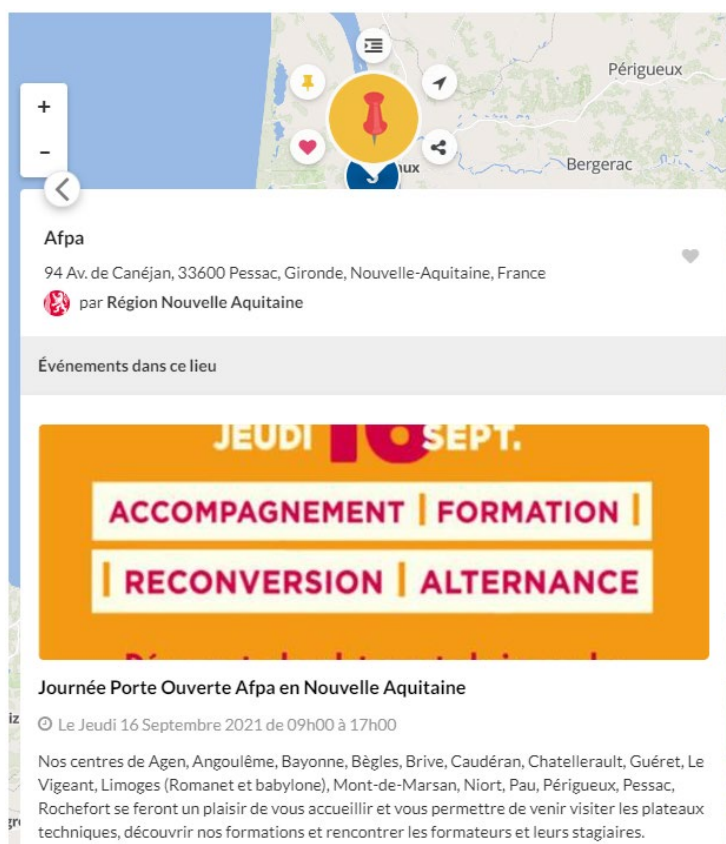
Périgueux

Bergerac

+

-

Afpa

94 Av. de Canéjan, 33600 Pessac, Gironde, Nouvelle-Aquitaine, France

par Région Nouvelle Aquitaine

Événements dans ce lieu

JEUDI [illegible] SEPT.

ACCOMPAGNEMENT | FORMATION |

| RECONVERSION | ALTERNANCE

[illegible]

Journée Porte Ouverte Afpa en Nouvelle Aquitaine

Le Jeudi 16 Septembre 2021 de 09h00 à 17h00

Nos centres de Agen, Angoulême, Bayonne, Bègles, Brive, Caudéran, Chatellerault, Guéret, Le Vigeant, Limoges (Romanet et babylone), Mont-de-Marsan, Niort, Pau, Périgueux, Pessac, Rochefort se feront un plaisir de vous accueillir et vous permettre de venir visiter les plateaux techniques, découvrir nos formations et rencontrer les formateurs et leurs stagiaires.